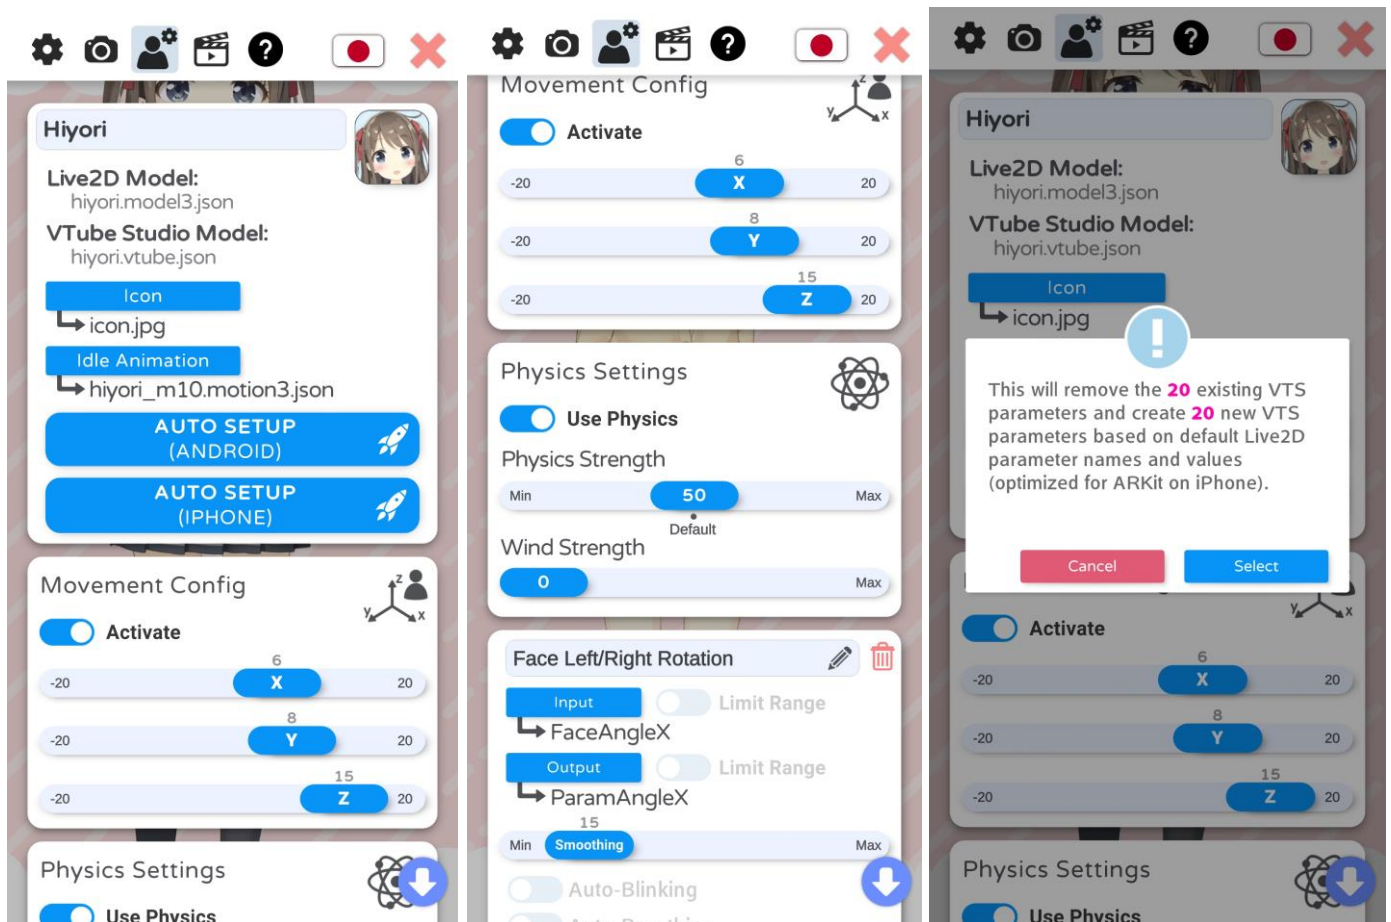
Hiyori

Live2D Model:
hiyori.model3.json

VTube Studio Model:
hiyori.vtube.json

Icon
icon.jpg

Idle Animation
hiyori_m10.motion3.json

AUTO SETUP
(ANDROID)

AUTO SETUP
(IPHONE)

Movement Config

Activate

6
-20 X 20
8
-20 Y 20
15
-20 Z 20

Physics Settings

Use Physics

Movement Config

Activate

6
-20 X 20
8
-20 Y 20
15
-20 Z 20

Physics Settings

Use Physics

Physics Strength
Min 50 Max
Default

Wind Strength
0 Max

Face Left/Right Rotation

Input
Limit Range
FaceAngleX

Output
Limit Range
ParamAngleX

15
Min Smoothing Max

Auto-Blinking

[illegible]

Hiyori

Live2D Model:
hiyori.model3.json

VTube Studio Model:
hiyori.vtube.json

Icon
icon.jpg

This will remove the 20 existing VTS parameters and create 20 new VTS parameters based on default Live2D parameter names and values (optimized for ARKit on iPhone).

Cancel
Select

Activate

6
-20 X 20
8
-20 Y 20
15
-20 Z 20

Physics Settings

Use Physics